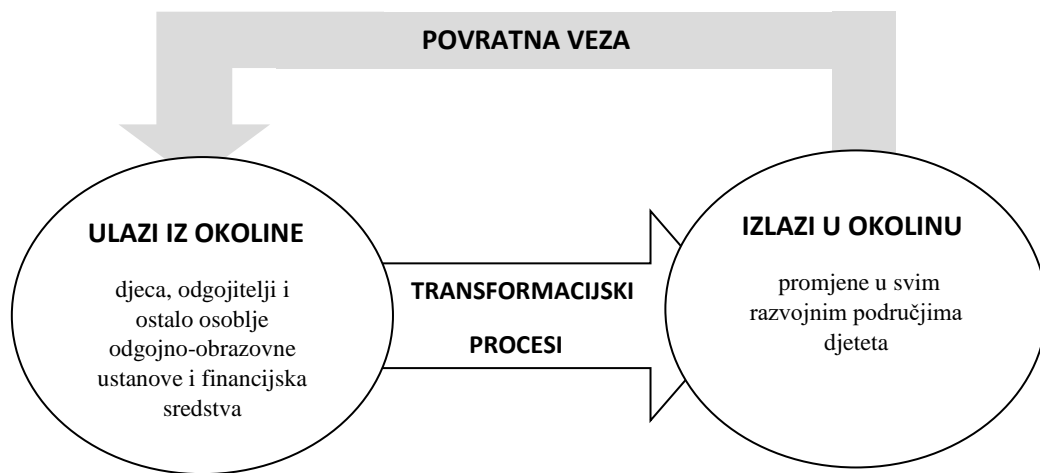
POVRATNA VEZA

ULAZI IZ OKOLINE

djeca, odgojitelji i ostalo osoblje odgojno-obrazovne ustanove i financijska sredstva

TRANSFORMACIJSKI PROCESI

IZLAZI U OKOLINU

promjene u svim razvojnim područjima djeteta